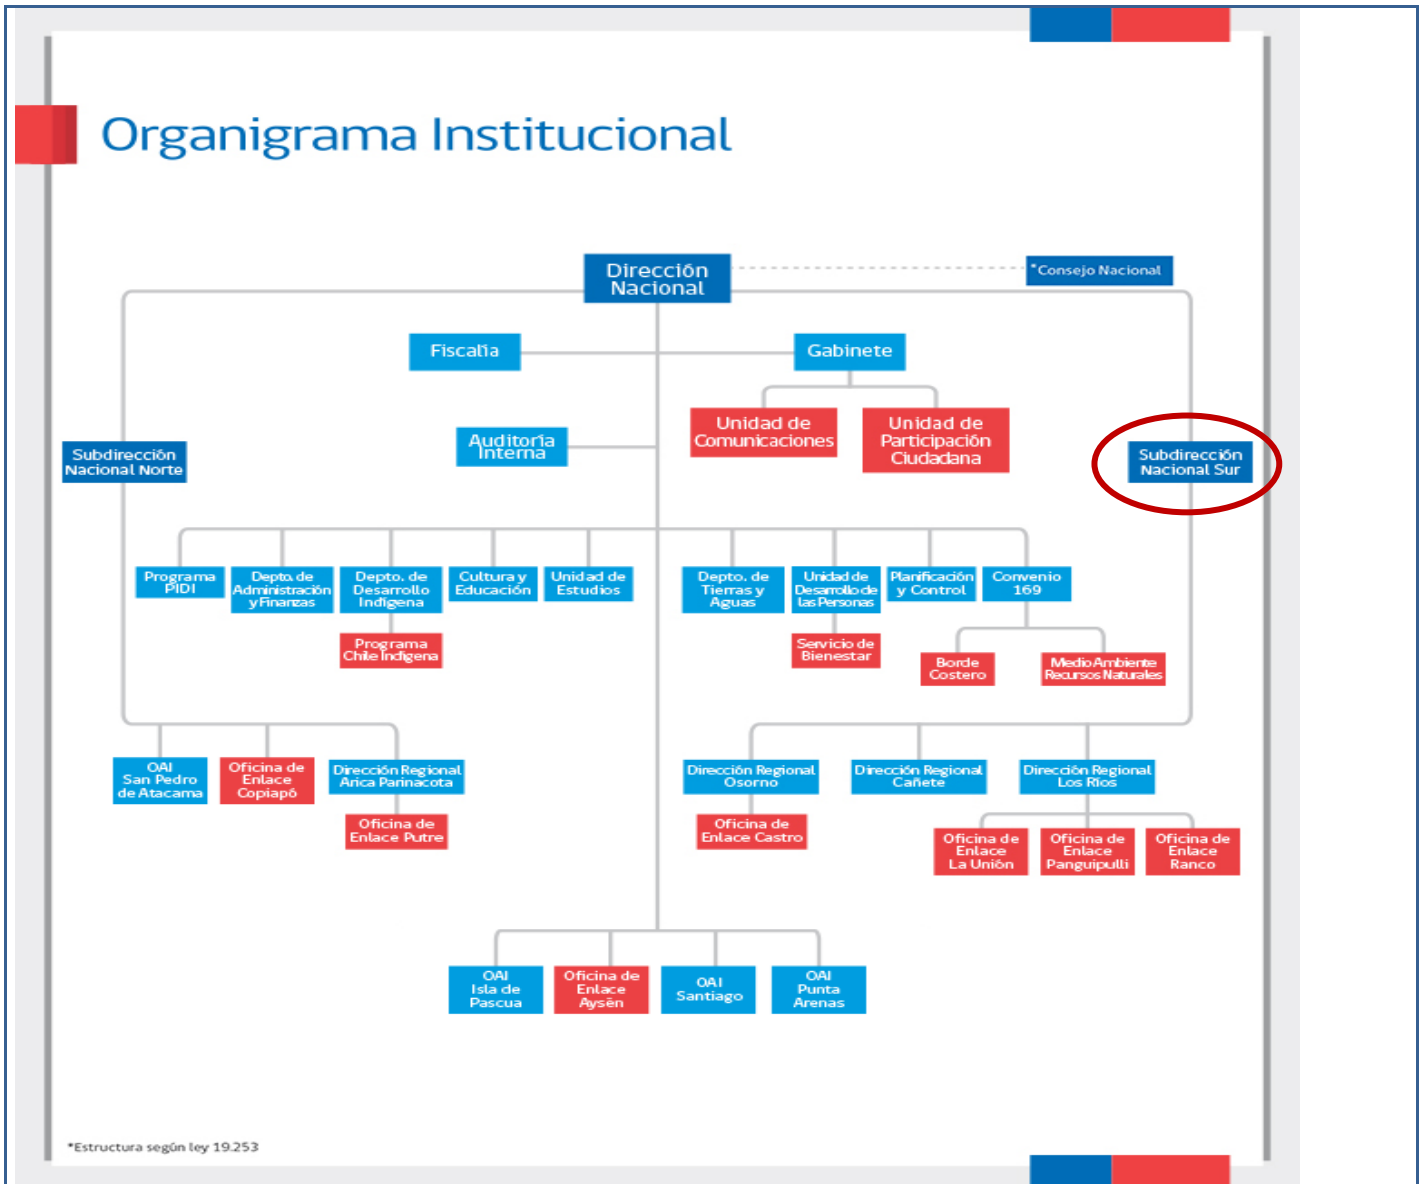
Organigrama Institucional

Dirección Nacional

*Consejo Nacional

Fiscalía

Gabinete

Unidad de Comunicaciones

Unidad de Participación Ciudadana

Auditoría Interna

Subdirección Nacional Norte

Subdirección Nacional Sur

Programa PIDI

Depto. de Administración y Finanzas

Depto. de Desarrollo Indígena

Cultura y Educación

Unidad de Estudios

Depto. de Tierras y Aguas

Unidad de Desarrollo de las Personas

Planificación y Control

Convenio 169

Programa Chile Indígena

Servicio de Bienestar

Borde Costero

Medio Ambiente Recursos Naturales

OAI San Pedro de Atacama

Oficina de Enlace Copiapó

Dirección Regional Arica Parinacota

Oficina de Enlace Putre

Dirección Regional Osorno

Oficina de Enlace Castro

Dirección Regional Cañete

Dirección Regional Los Ríos

Oficina de Enlace La Unión

Oficina de Enlace Panguipulli

Oficina de Enlace Ranco

OAI Isla de Pascua

Oficina de Enlace Aysén

OAI Santiago

OAI Punta Arenas

*Estructura según ley 19.253